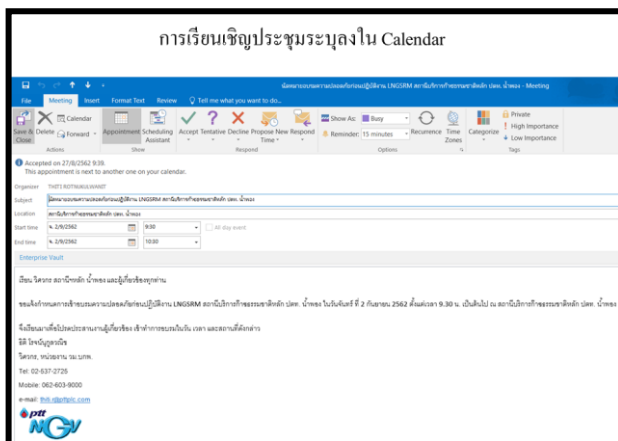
การเรียนเชิญประชุมระบุลงใน Calendar

นัดหมายอบรมความปลอดภัยก่อนปฏิบัติงาน LNGSRM สถานีบริการก๊าซธรรมชาติหลัก ปตท. น้ำพอง - Meeting

File Meeting Insert Format Text Review Tell me what you want to do...

Save & Close Delete Calendar Forward Appointment Scheduling Assistant Accept Tentative Decline Propose New Time Respond Show As: Busy Reminder: 15 minutes Recurrence Time Zones Categorize Private High Importance Low Importance

Actions Show Respond Options Tags

Accepted on 27/8/2562 9:39.
This appointment is next to another one on your calendar.

Organizer THITI ROTNAKULWANIT

Subject นัดหมายอบรมความปลอดภัยก่อนปฏิบัติงาน LNGSRM สถานีบริการก๊าซธรรมชาติหลัก ปตท. น้ำพอง

Location สถานีบริการก๊าซธรรมชาติหลัก ปตท. น้ำพอง

Start time จ. 2/9/2562 9:30 All day event

End time จ. 2/9/2562 10:00

Enterprise Vault

เรียน วิศวกร สถานีหลัก น้ำพอง และผู้เกี่ยวข้องทุกท่าน

ขอแจ้งกำหนดการเข้าอบรมความปลอดภัยก่อนปฏิบัติงาน LNGSRM สถานีบริการก๊าซธรรมชาติหลัก ปตท. น้ำพอง ในวันจันทร์ ที่ 2 กันยายน 2562 ตั้งแต่เวลา 9.30 น. เป็นต้นไป ณ สถานีบริการก๊าซธรรมชาติหลัก ปตท. น้ำพอง

จึงเรียนมาเพื่อโปรดประสานงานผู้เกี่ยวข้อง เข้าทำการอบรมในวัน เวลา และสถานที่ดังกล่าว
ธิติ โรจน์บุญสกุลวนิช
วิศวกร, หน่วยงาน วม.บกพ.
Tel: 02-537-2726
Mobile: 062-603-9000
e-mail: thiti.r@pttplc.com

ptt NGV